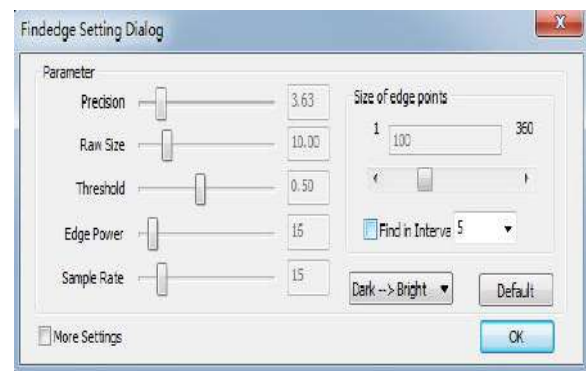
Findedge Setting Dialog

X

Parameter

Precision 3.63

Raw Size 10.00

Threshold 0.50

Edge Power 15

Sample Rate 15

Size of edge points

1 100 360

Find in Interva 5

Dark --> Bright

Default

More Settings

OK